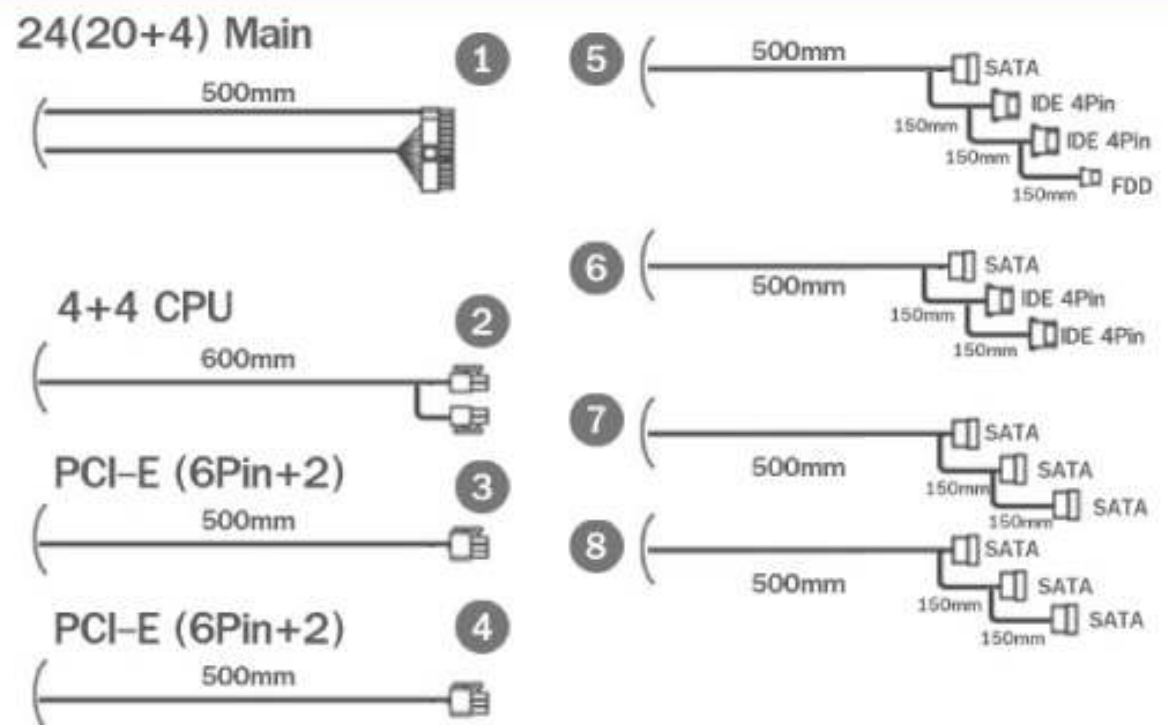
24(20+4) Main

1

500mm

4+4 CPU

2

600mm

PCI–E (6Pin+2)

3

500mm

PCI–E (6Pin+2)

4

500mm

5

500mm

SATA

IDE 4Pin

150mm

IDE 4Pin

150mm

FDD

150mm

6

500mm

SATA

IDE 4Pin

150mm

IDE 4Pin

150mm

7

500mm

SATA

SATA

150mm

SATA

150mm

8

500mm

SATA

SATA

150mm

SATA

150mm